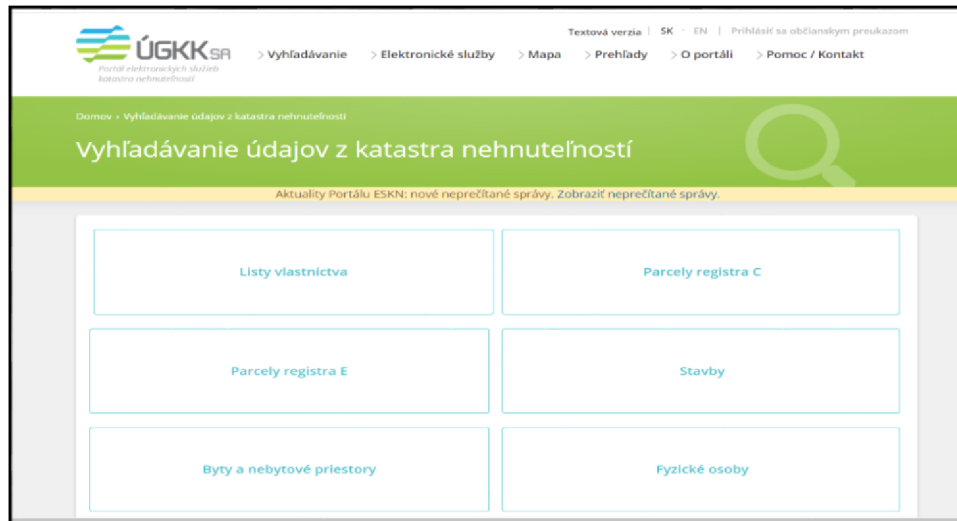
ÚGKK SR
Portál elektronických služieb katastra nehnuteľností

Textová verzia | SK · EN | Prihlásiť sa občianskym preukazom

› Vyhľadávanie › Elektronické služby › Mapa › Prehľady › O portáli › Pomoc / Kontakt

Domov › Vyhľadávanie údajov z katastra nehnuteľností

Vyhľadávanie údajov z katastra nehnuteľností

Aktuality Portálu ESKN: nové neprečítané správy. Zobraziť neprečítané správy.

Listy vlastníctva

Parcely registra C

Parcely registra E

Stavby

Byty a nebytové priestory

Fyzické osoby